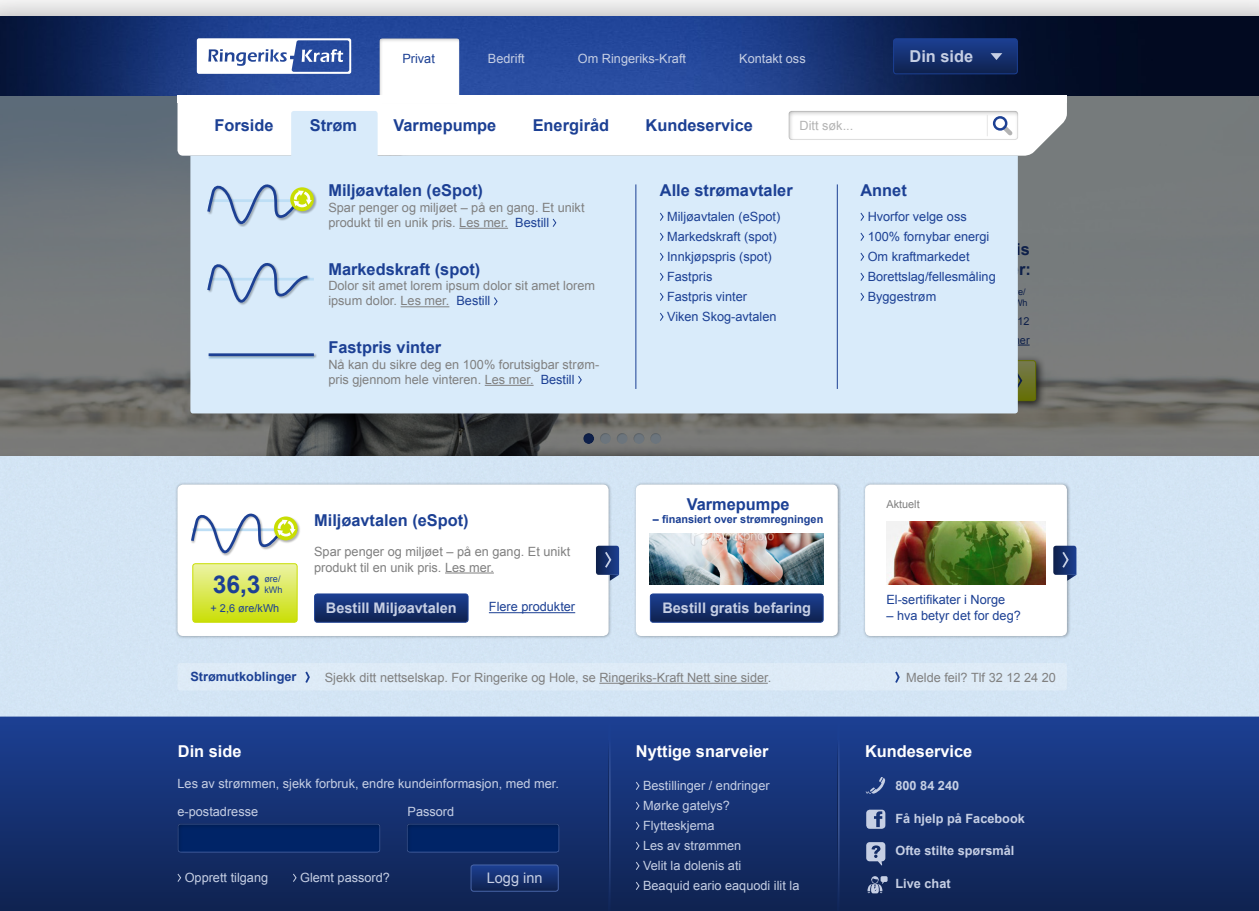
Ringeriks-Kraft

Privat Bedrift Om Ringeriks-Kraft Kontakt oss

Din side

Forside Strøm Varmepumpe Energiråd Kundeservice

Ditt søk...

Miljøavtalen (eSpot)
Spar penger og miljøet – på en gang. Et unikt produkt til en unik pris. Les mer. Bestill ›

Markedskraft (spot)
Dolor sit amet lorem ipsum dolor sit amet lorem ipsum dolor. Les mer. Bestill ›

Fastpris vinter
Nå kan du sikre deg en 100% forutsigbar strømpris gjennom hele vinteren. Les mer. Bestill ›

Alle strømavtaler
› Miljøavtalen (eSpot)
› Markedskraft (spot)
› Innkjøpspris (spot)
› Fastpris
› Fastpris vinter
› Viken Skog-avtalen

Annet
› Hvorfor velge oss
› 100% fornybar energi
› Om kraftmarkedet
› Borettslag/fellesmåling
› Byggestrøm

Miljøavtalen (eSpot)
Spar penger og miljøet – på en gang. Et unikt produkt til en unik pris. Les mer.
36,3 øre/kWh
+ 2,6 øre/kWh
Bestill Miljøavtalen
Flere produkter

Varmepumpe
– finansiert over strømregningen
Bestill gratis befaring

Aktuelt
El-sertifikater i Norge – hva betyr det for deg?

Strømutkoblinger › Sjekk ditt nettselskap. For Ringerike og Hole, se Ringeriks-Kraft Nett sine sider.
› Melde feil? Tlf 32 12 24 20

Din side
Les av strømmen, sjekk forbruk, endre kundeinformasjon, med mer.
e-postadresse
Passord
› Opprett tilgang
› Glemt passord?
Logg inn

Nyttige snarveier
› Bestillinger / endringer
› Mørke gatelys?
› Flytteskjema
› Les av strømmen
› Velit la dolenis ati
› Beaquid eario eaquodi ilit la

Kundeservice
800 84 240
Få hjelp på Facebook
Ofte stilte spørsmål
Live chat